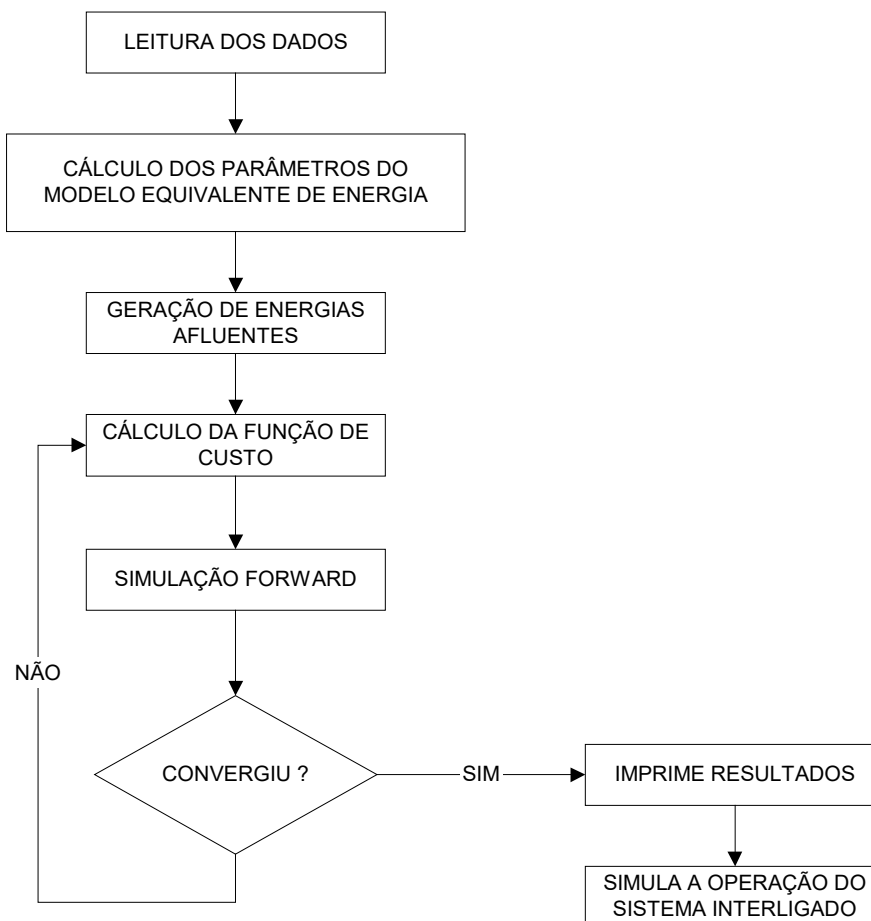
LEITURA DOS DADOS

CÁLCULO DOS PARÂMETROS DO MODELO EQUIVALENTE DE ENERGIA

GERAÇÃO DE ENERGIAS AFLUENTES

CÁLCULO DA FUNÇÃO DE CUSTO

SIMULAÇÃO FORWARD

NÃO

CONVERGIU ?

SIM

IMPRIME RESULTADOS

SIMULA A OPERAÇÃO DO SISTEMA INTERLIGADO